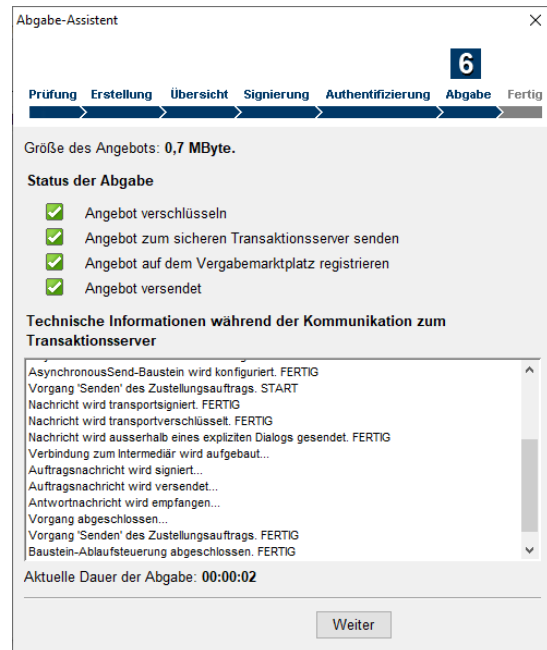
Abgabe-Assistent

6

Prüfung Erstellung Übersicht Signierung Authentifizierung Abgabe Fertig

Größe des Angebots: **0,7 MByte.**

**Status der Abgabe**

Angebot verschlüsseln

Angebot zum sicheren Transaktionsserver senden

Angebot auf dem Vergabemarktplatz registrieren

Angebot versendet

**Technische Informationen während der Kommunikation zum Transaktionsserver**

AsynchronousSend-Baustein wird konfiguriert. FERTIG
Vorgang 'Senden' des Zustellungsauftrags. START
Nachricht wird transportsigniert. FERTIG
Nachricht wird transportverschlüsselt. FERTIG
Nachricht wird ausserhalb eines expliziten Dialogs gesendet. FERTIG
Verbindung zum Intermediär wird aufgebaut...
Auftragsnachricht wird signiert...
Auftragsnachricht wird versendet...
Antwortnachricht wird empfangen...
Vorgang abgeschlossen...
Vorgang 'Senden' des Zustellungsauftrags. FERTIG
Baustein-Ablaufsteuerung abgeschlossen. FERTIG

Aktuelle Dauer der Abgabe: **00:00:02**

Weiter